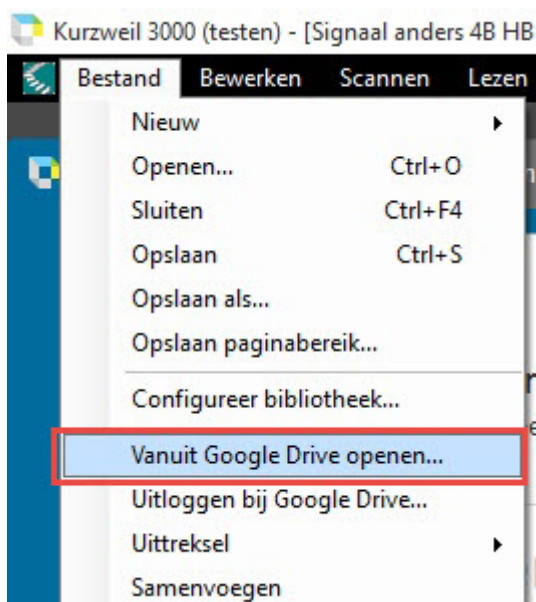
Kurzweil 3000 (testen) - [Signaal anders 4B HB

Bestand Bewerken Scannen Lezen

Nieuw
Openen... Ctrl+O
Sluiten Ctrl+F4
Opslaan Ctrl+S
Opslaan als...
Opslaan paginabereik...
Configureer bibliotheek...
Vanuit Google Drive openen...
Uitloggen bij Google Drive...
Uittreksel
Samenvoegen